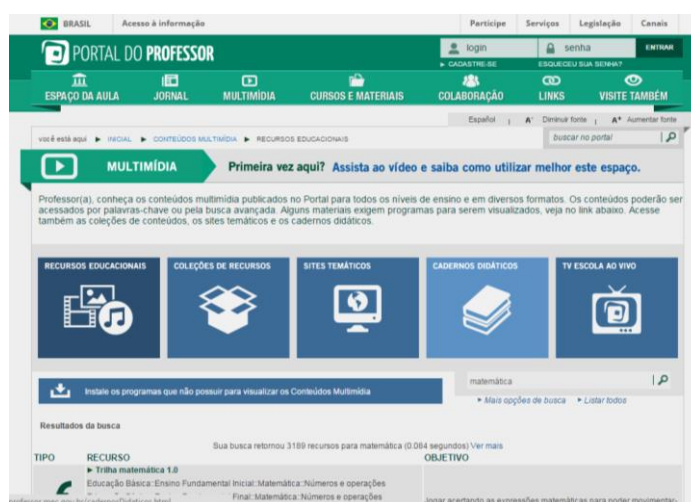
BRASIL Acesso à informação

Participe Serviços Legislação Canais

PORTAL DO PROFESSOR

login senha ENTRAR
▸ CADASTRE-SE ESQUECEU SUA SENHA?

ESPAÇO DA AULA JORNAL MULTIMÍDIA CURSOS E MATERIAIS COLABORAÇÃO LINKS VISITE TAMBÉM

Español | A⁻ Diminuir fonte | A⁺ Aumentar fonte

você está aqui ▸ INICIAL ▸ CONTEÚDOS MULTIMÍDIA ▸ RECURSOS EDUCACIONAIS

buscar no portal

MULTIMÍDIA Primeira vez aqui? Assista ao vídeo e saiba como utilizar melhor este espaço.

Professor(a), conheça os conteúdos multimídia publicados no Portal para todos os níveis de ensino e em diversos formatos. Os conteúdos poderão ser acessados por palavras-chave ou pela busca avançada. Alguns materiais exigem programas para serem visualizados, veja no link abaixo. Acesse também as coleções de conteúdos, os sites temáticos e os cadernos didáticos.

RECURSOS EDUCACIONAIS COLEÇÕES DE RECURSOS SITES TEMÁTICOS CADERNOS DIDÁTICOS TV ESCOLA AO VIVO

Instale os programas que não possuir para visualizar os Conteúdos Multimídia

matemática

▸ Mais opções de busca ▸ Listar todos

Resultados da busca

Sua busca retornou 3189 recursos para matemática (0.084 segundos) Ver mais

TIPO RECURSO OBJETIVO

▸ Trilha matemática 1.0

Educação Básica::Ensino Fundamental Inicial::Matemática::Números e operações

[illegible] Final::Matemática::Números e operações

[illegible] acertando as expressões matemáticas para poder movimentar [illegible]